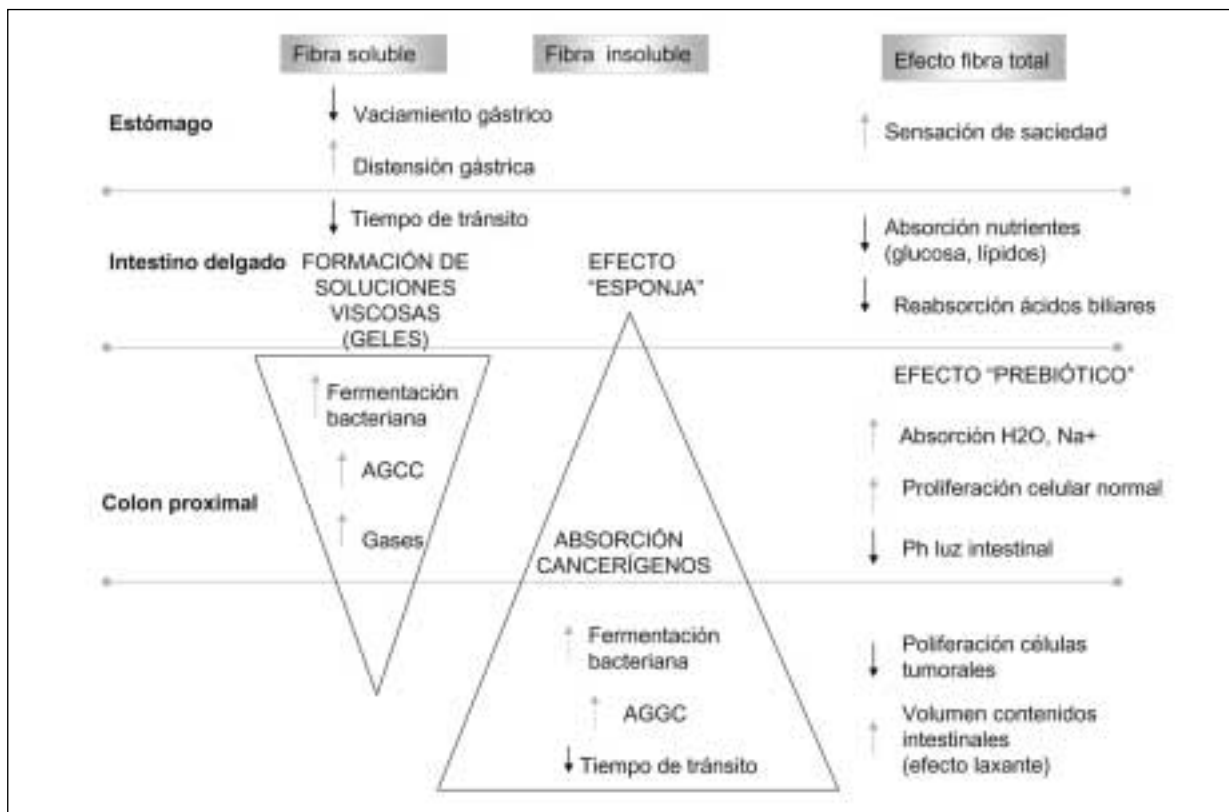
Fibra soluble

Fibra insoluble

Efecto fibra total

Estómago

↓ Vaciamiento gástrico

↑ Distensión gástrica

↑ Sensación de saciedad

↓ Tiempo de tránsito

Intestino delgado

FORMACIÓN DE SOLUCIONES VISCOSAS (GELES)

EFECTO "ESPONJA"

↓ Absorción nutrientes (glucosa, lípidos)

↓ Reabsorción ácidos biliares

↑ Fermentación bacteriana

↑ AGCC

↑ Gases

EFECTO "PREBIÓTICO"

↑ Absorción H2O, Na+

↑ Proliferación celular normal

↓ Ph luz intestinal

Colon proximal

ABSORCIÓN CANCERÍGENOS

↑ Fermentación bacteriana

↑ AGGC

↓ Tiempo de tránsito

↓ Poliferación células tumorales

↑ Volumen contenidos intestinales (efecto laxante)